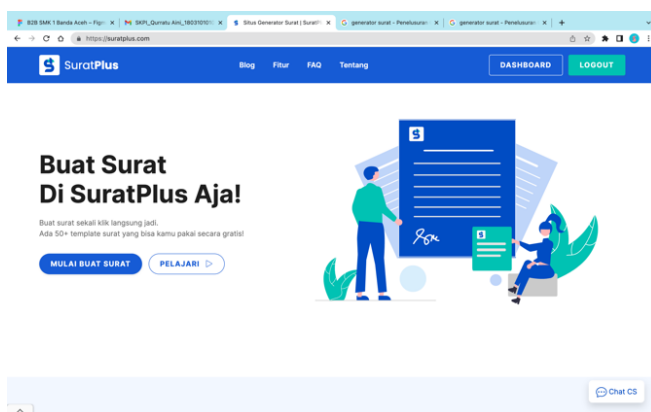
B2B SMK 1 Banda Aceh – Figm ×
SKPI_Qurratu Aini_16031010 ×
Situs Generator Surat | SuratP ×
generator surat - Penelusura ×
generator surat - Penelusura ×
+

https://suratplus.com

SuratPlus

Blog Fitur FAQ Tentang

DASHBOARD

LOGOUT

Buat Surat
Di SuratPlus Aja!

Buat surat sekali klik langsung jadi.
Ada 50+ template surat yang bisa kamu pakai secara gratis!

MULAI BUAT SURAT

PELAJARI

Chat CS